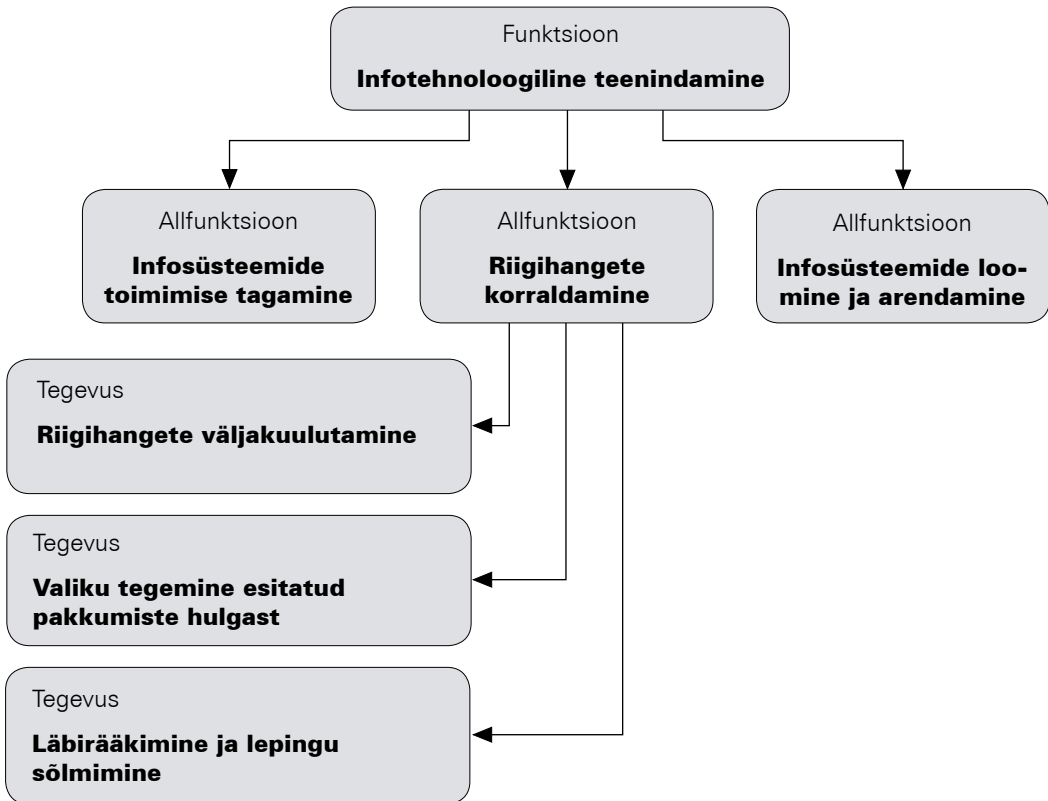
Funktsioon
Infotehnoloogiline teenindamine

Allfunktsioon
Infosüsteemide toimimise tagamine

Allfunktsioon
Riigihangete korraldamine

Allfunktsioon
Infosüsteemide loomine ja arendamine

Tegevus
Riigihangete väljakuulutamine

Tegevus
Valiku tegemine esitatud pakkumiste hulgast

Tegevus
Läbirääkimine ja lepingu sõlmimine